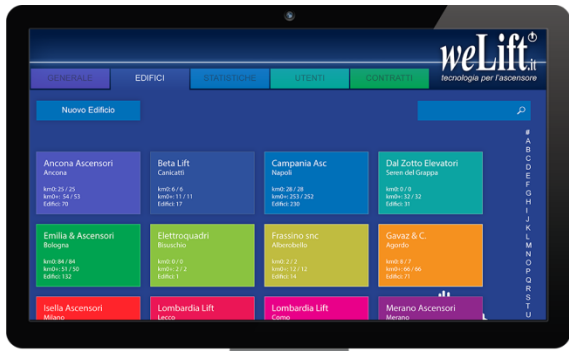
weLift.it
tecnologia per l'ascensore

GENERALE
EDIFICI
STATISTICHE
UTENTI
CONTRATTI

Nuovo Edificio

Ancona Ascensori
Ancona
km0: 25 / 25
km0+: 54 / 53
Edifici: 70

Beta Lift
Canicattì
km0: 6 / 6
km0+: 11 / 11
Edifici: 17

Campania Asc
Napoli
km0: 28 / 28
km0+: 253 / 252
Edifici: 230

Dal Zotto Elevatori
Seren del Grappa
km0: 0 / 0
km0+: 32 / 32
Edifici: 31

Emilia & Ascensori
Bologna
km0: 84 / 84
km0+: 51 / 50
Edifici: 132

Elettroquadri
Bisuschio
km0: 0 / 0
km0+: 2 / 2
Edifici: 1

Frassino snc
Alberobello
km0: 2 / 2
km0+: 12 / 12
Edifici: 14

Gavaz & C.
Agordo
km0: 8 / 7
km0+: 66 / 66
Edifici: 71

Isella Ascensori
Milano

Lombardia Lift
Lecco

Lombardia Lift
Como

Merano Ascensori
Merano

#
A
B
C
D
E
F
G
H
I
J
K
L
M
N
O
P
Q
R
S
T
U